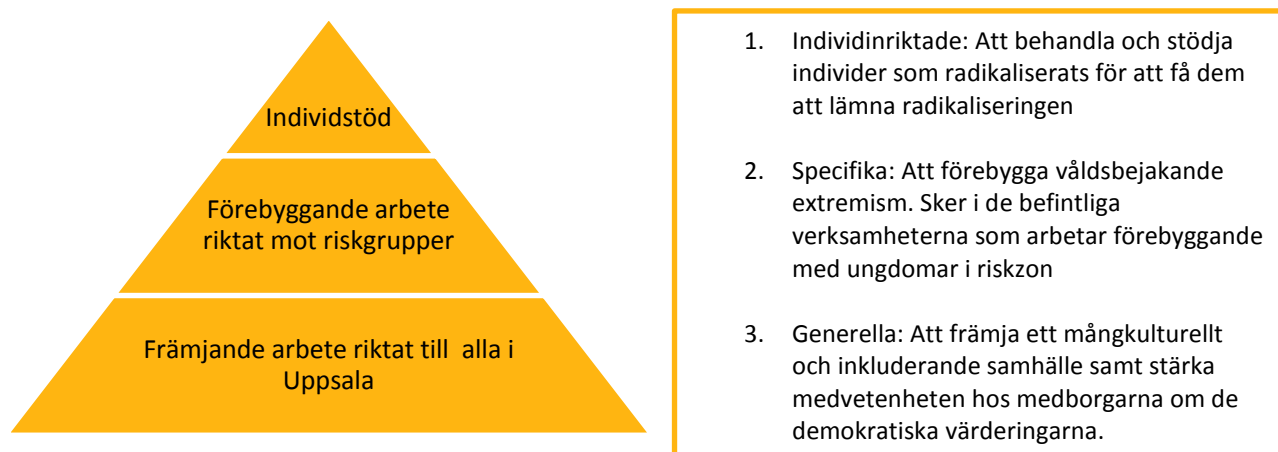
Individstöd

Förebyggande arbete riktat mot riskgrupper

Främjande arbete riktat till alla i Uppsala

1. Individinriktade: Att behandla och stödja individer som radikaliserats för att få dem att lämna radikaliseringen

2. Specifika: Att förebygga våldsbejakande extremism. Sker i de befintliga verksamheterna som arbetar förebyggande med ungdomar i riskzon

3. Generella: Att främja ett mångkulturellt och inkluderande samhälle samt stärka medvetenheten hos medborgarna om de demokratiska värderingarna.